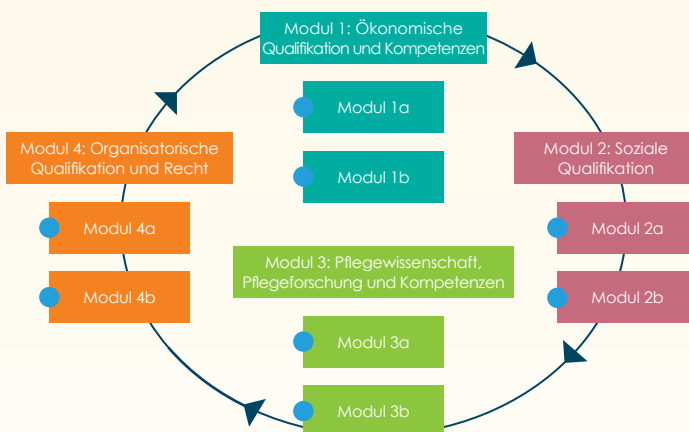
Modul 1: Ökonomische Qualifikation und Kompetenzen

Modul 1a

Modul 1b

Modul 4: Organisatorische Qualifikation und Recht

Modul 4a

Modul 4b

Modul 2: Soziale Qualifikation

Modul 2a

Modul 2b

Modul 3: Pflegewissenschaft, Pflegeforschung und Kompetenzen

Modul 3a

Modul 3b